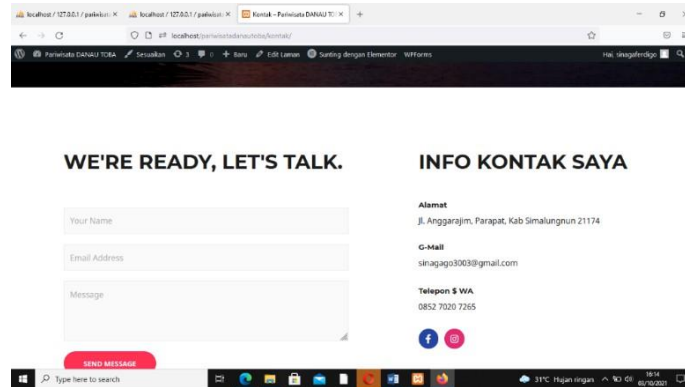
localhost / 127.0.0.1 / pariwisata × localhost / 127.0.0.1 / pariwisata × Kontak – Pariwisata DANAU TOBA × +

localhost/pariwisatadanautoba/kontak/

Pariwisata DANAU TOBA Sesuaikan 3 0 + Baru Edit Laman Sunting dengan Elementor WPForms Hai, sinagaferdigo

WE'RE READY, LET'S TALK.

Your Name

Email Address

Message

SEND MESSAGE

INFO KONTAK SAYA

Alamat
Jl. Anggarajim, Parapat, Kab Simalungnun 21174

G-Mail
sinagago3003@gmail.com

Telepon $ WA
0852 7020 7265

Type here to search

31°C Hujan ringan 16:14 01/10/2021